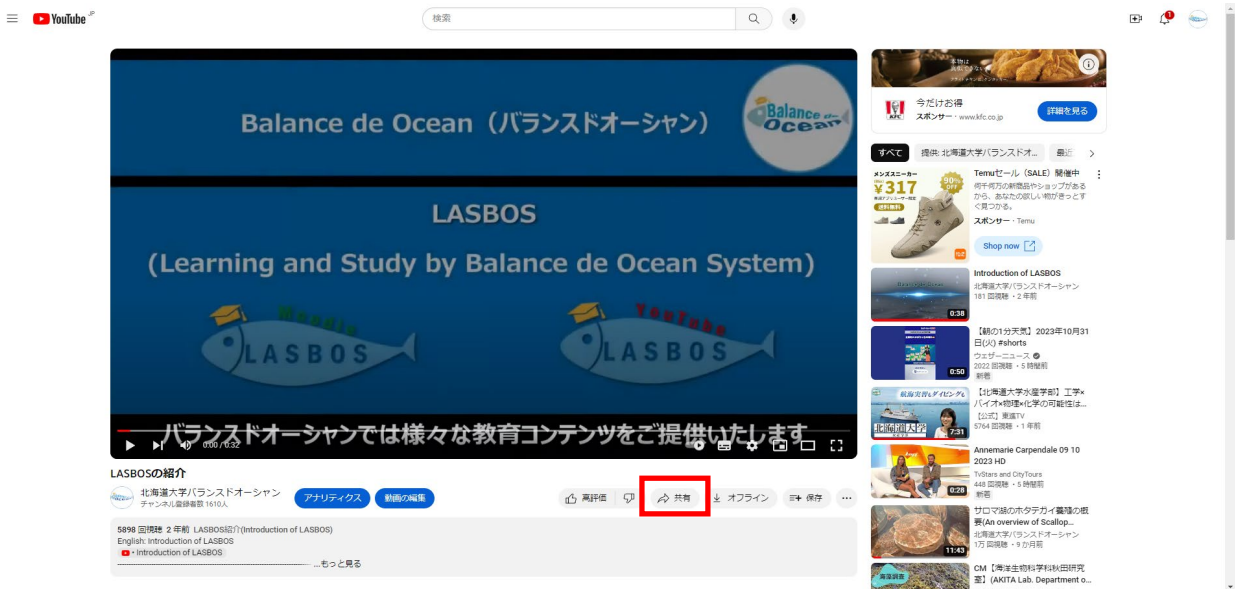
YouTube JP
検索

Balance de Ocean（バランスドオーシャン）
Balance de Ocean

LASBOS
(Learning and Study by Balance de Ocean System)

Moodle LASBOS
YouTube LASBOS

バランスドオーシャンでは様々な教育コンテンツをご提供いたします
0:00 / 0:32

LASBOSの紹介
北海道大学バランスドオーシャン
チャンネル登録者数 1610人
アナリティクス
動画の編集
高評価
共有
オフライン
保存

5898 回視聴 2 年前 LASBOS紹介(Introduction of LASBOS)
English: Introduction of LASBOS
• Introduction of LASBOS
...もっと見る

今だけお得
スポンサー · www.kfc.co.jp
詳細を見る

すべて
提供: 北海道大学バランスドオ...
最近

メンズスニーカー
¥317
90% OFF
Temuセール（SALE）開催中
何千何万の新商品やショップがあるから、あなたの欲しい物がきっとすぐ見つかる。
スポンサー · Temu
Shop now

0:38
Introduction of LASBOS
北海道大学バランスドオーシャン
181 回視聴 · 2 年前

0:50
【朝の1分天気】2023年10月31日(火) #shorts
ウェザーニュース
2022 回視聴 · 5 時間前
新着

7:31
北海道大学
【北海道大学水産学部】工学×バイオ×物理×化学の可能性は...
【公式】東進TV
5764 回視聴 · 1 年前

0:28
Annemarie Carpendale 09 10 2023 HD
TvStars and CityTours
448 回視聴 · 5 時間前
新着

11:43
サロマ湖のホタテガイ養殖の概要(An overview of Scallop...
北海道大学バランスドオーシャン
1万 回視聴 · 9 か月前

CM【海洋生物科学科秋田研究室】(AKITA Lab. Department o...